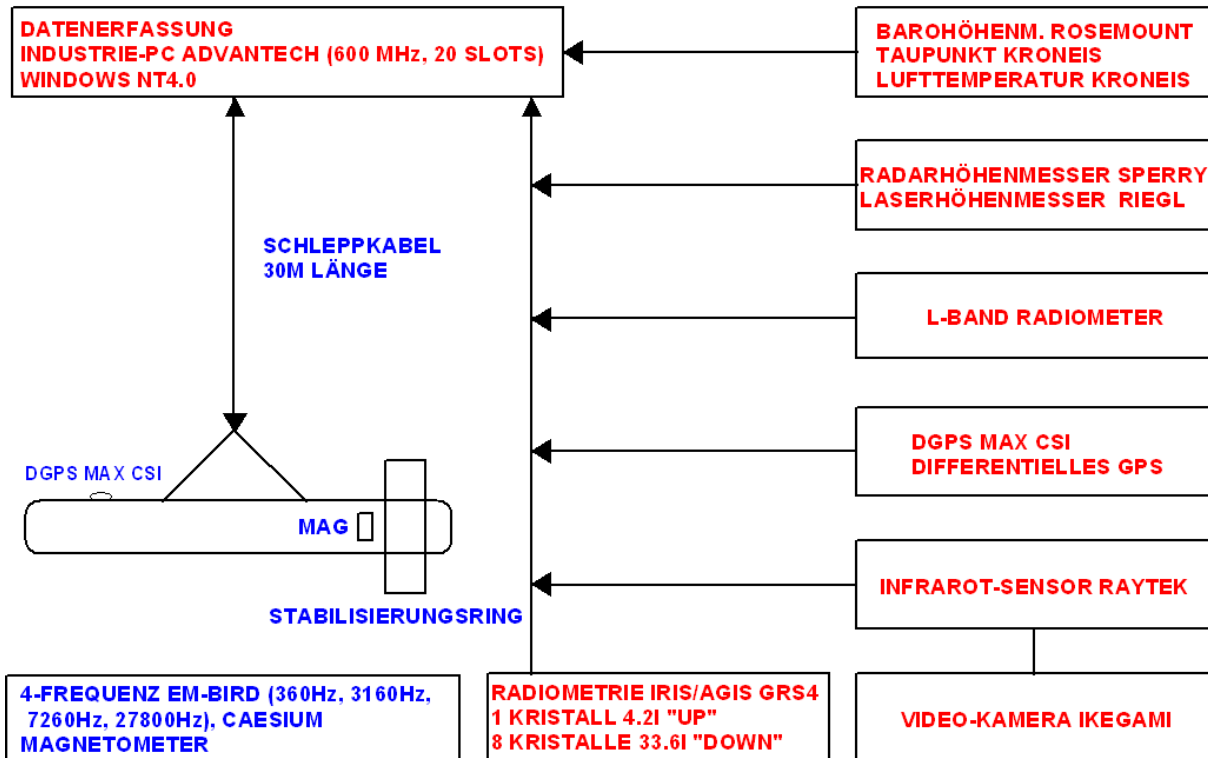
DATENERFASSUNG
INDUSTRIE-PC ADVANTECH (600 MHz, 20 SLOTS)
WINDOWS NT4.0

BAROHÖHENM. ROSEMOUNT
TAUPUNKT KRONEIS
LUFTTEMPERATUR KRONEIS

RADARHÖHENMESSER SPERRY
LASERHÖHENMESSER RIEGL

SCHLEPPKABEL
30M LÄNGE

L-BAND RADIOMETER

DGPS MAX CSI
DIFFERENTIELLES GPS

DGPS MAX CSI

MAG

INFRAROT-SENSOR RAYTEK

STABILISIERUNGSRING

4-FREQUENZ EM-BIRD (360Hz, 3160Hz, 7260Hz, 27800Hz), CAESIUM MAGNETOMETER

RADIOMETRIE IRIS/AGIS GRS4
1 KRISTALL 4.2l "UP"
8 KRISTALLE 33.6l "DOWN"

VIDEO-KAMERA IKEGAMI